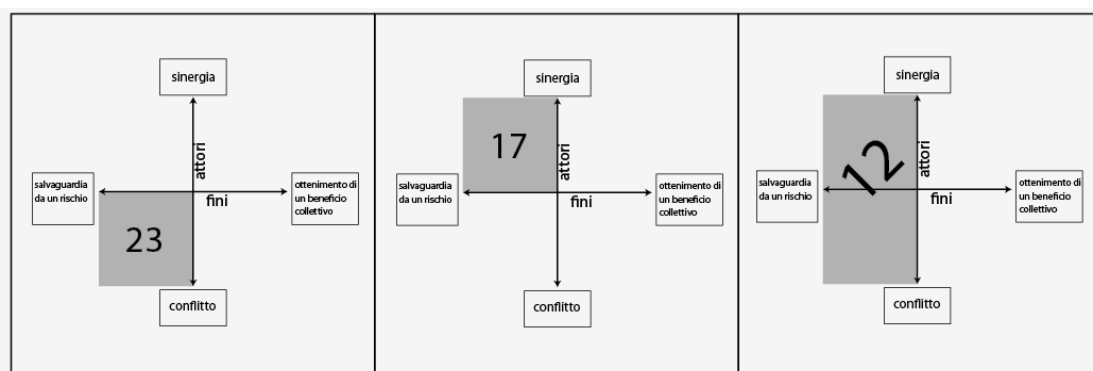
sinergia

attori

salvaguardia da un rischio

fini

ottenimento di un beneficio collettivo

23

conflitto

sinergia

17

attori

salvaguardia da un rischio

fini

ottenimento di un beneficio collettivo

conflitto

sinergia

12

attori

salvaguardia da un rischio

fini

ottenimento di un beneficio collettivo

conflitto